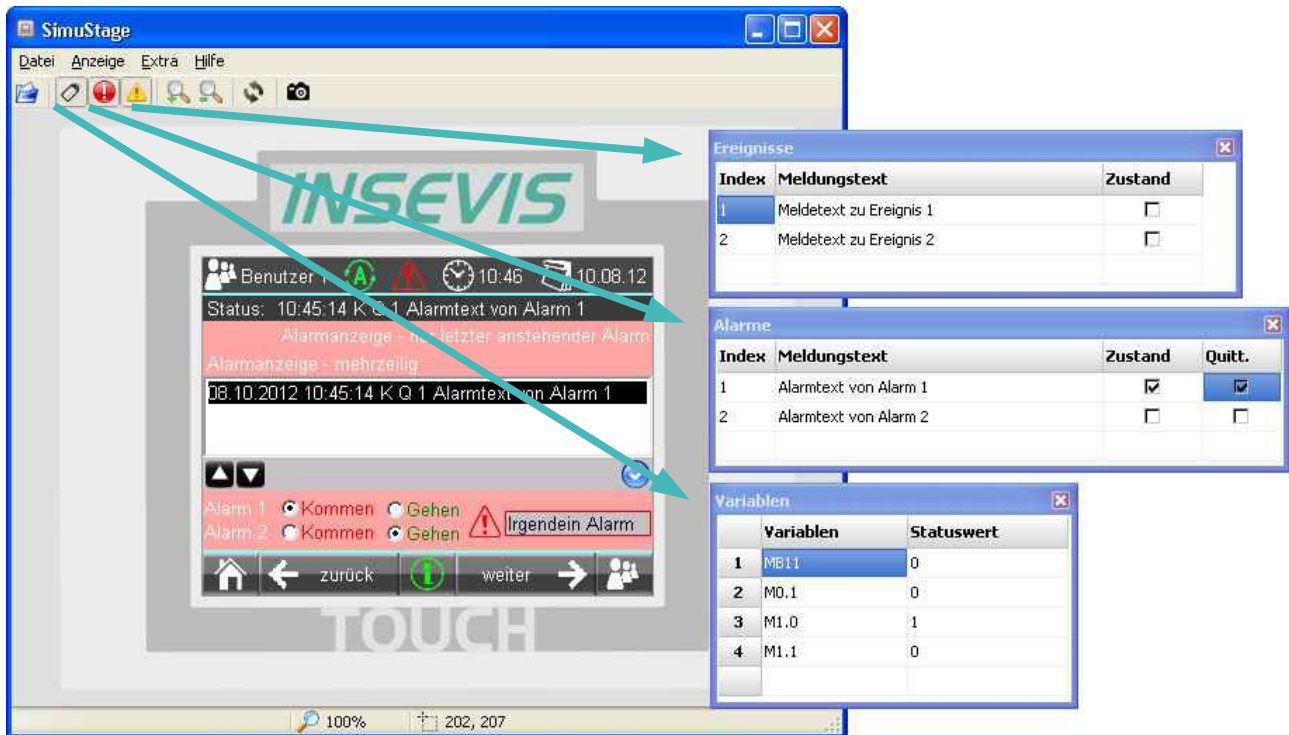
SimuStage

Datei Anzeige Extra Hilfe

INSEVIS

Benutzer 1 10:46 10.08.12

Status: 10:45:14 K Q 1 Alarmtext von Alarm 1

Alarmanzeige - nur letzter anstehender Alarm

Alarmanzeige - mehrzeilig

08.10.2012 10:45:14 K Q 1 Alarmtext von Alarm 1

Alarm 1 Kommen Gehen
Alarm 2 Kommen Gehen
Irgendein Alarm

zurück weiter

TOUCH

100% 202, 207

Ereignisse

| Index | Meldungstext | Zustand |
|---|---|---|
| 1 | Meldetext zu Ereignis 1 | ☐ |
| 2 | Meldetext zu Ereignis 2 | ☐ |

Alarme

| Index | Meldungstext | Zustand | Quitt. |
|---|---|---|---|
| 1 | Alarmtext von Alarm 1 | ☑ | ☑ |
| 2 | Alarmtext von Alarm 2 | ☐ | ☐ |

Variablen

| | Variablen | Statuswert |
|---|---|---|
| 1 | MB11 | 0 |
| 2 | M0.1 | 0 |
| 3 | M1.0 | 1 |
| 4 | M1.1 | 0 |